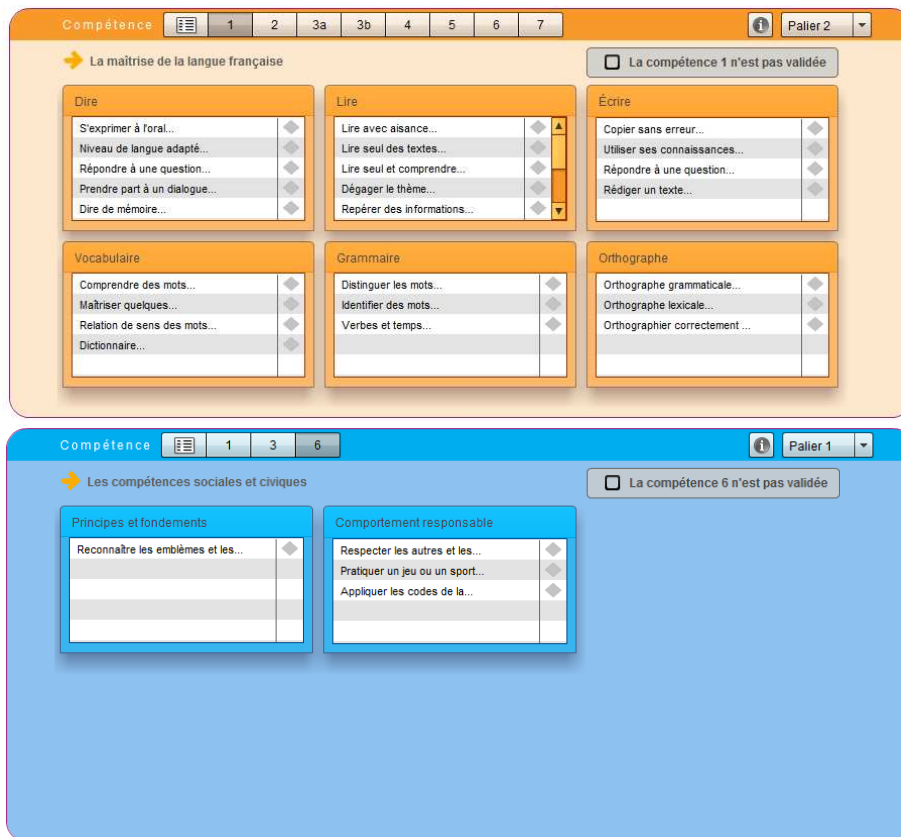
Compétence 1 2 3a 3b 4 5 6 7 Palier 2

La maîtrise de la langue française

La compétence 1 n'est pas validée

Dire
S'exprimer à l'oral...
Niveau de langue adapté...
Répondre à une question...
Prendre part à un dialogue...
Dire de mémoire...

Lire
Lire avec aisance...
Lire seul des textes...
Lire seul et comprendre...
Dégager le thème...
Repérer des informations...

Écrire
Copier sans erreur...
Utiliser ses connaissances...
Répondre à une question...
Rédiger un texte...

Vocabulaire
Comprendre des mots...
Maîtriser quelques...
Relation de sens des mots...
Dictionnaire...

Grammaire
Distinguer les mots...
Identifier des mots...
Verbes et temps...

Orthographe
Orthographe grammaticale...
Orthographe lexicale...
Orthographier correctement ...

Compétence 1 3 6 Palier 1

Les compétences sociales et civiques

La compétence 6 n'est pas validée

Principes et fondements
Reconnaître les emblèmes et les...

Comportement responsable
Respecter les autres et les...
Pratiquer un jeu ou un sport...
Appliquer les codes de la...